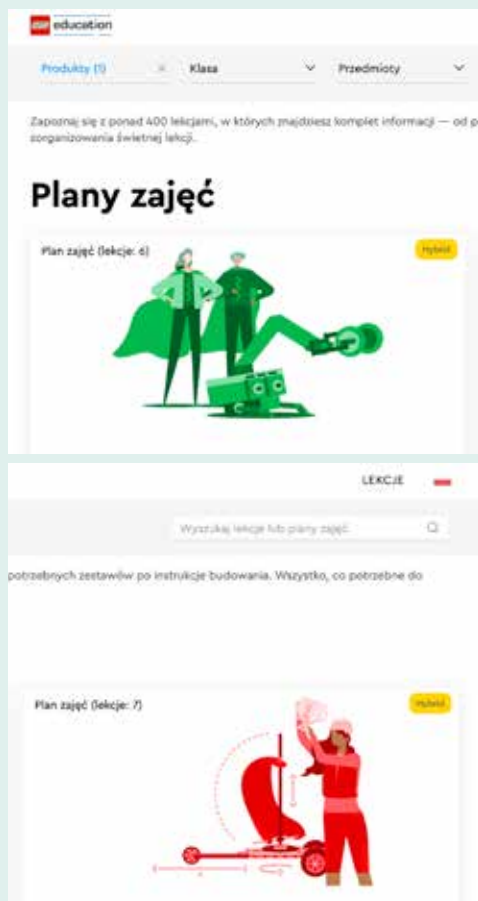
education

Produkty (1) × Klasa Przedmioty

Zapoznaj się z ponad 400 lekcjami, w których znajdziesz komplet informacji — od p

zorganizowania świetnej lekcji.

Plany zajęć

Plan zajęć (lekcje: 6)

Hybrid

LEKCJE

Wyszukaj lekcje lub plany zajęć

potrzebnych zestawów po instrukcje budowania. Wszystko, co potrzebne do

Plan zajęć (lekcje: 7)

Hybrid